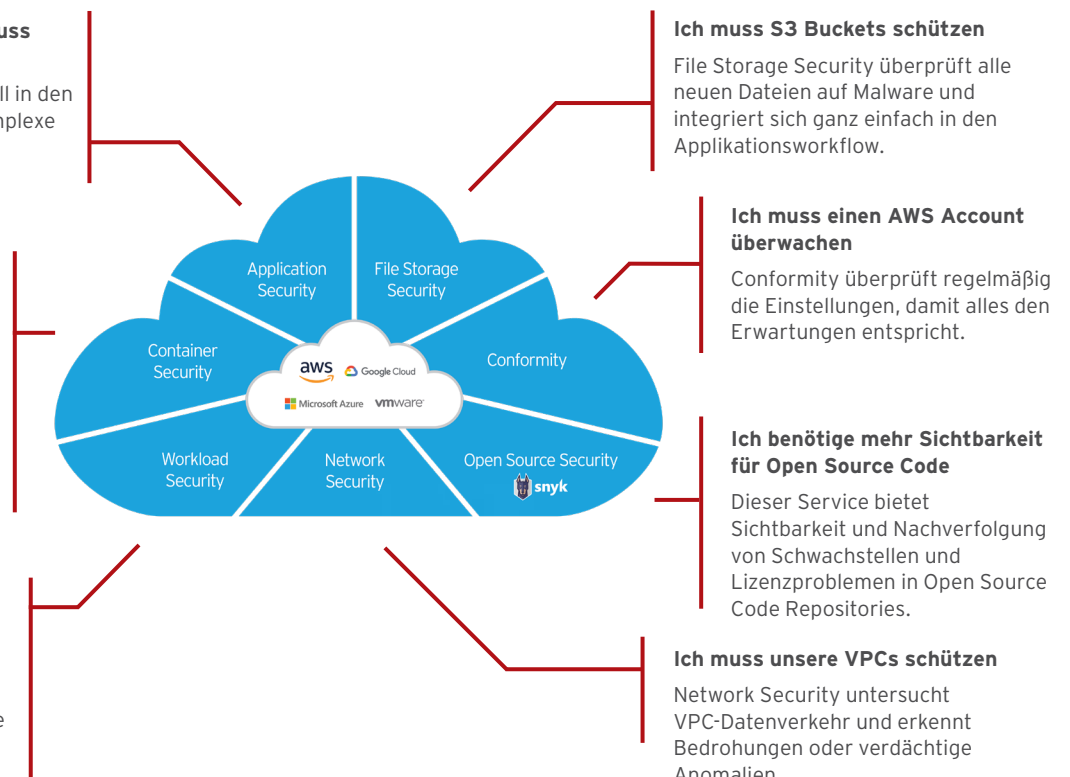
uss

ll in den
nplexe

Ich muss S3 Buckets schützen

File Storage Security überprüft alle neuen Dateien auf Malware und integriert sich ganz einfach in den Applikationsworkflow.

Application Security

File Storage Security

Container Security

Conformity

aws

Google Cloud

Microsoft Azure

vmware

Workload Security

Network Security

Open Source Security

snyk

Ich muss einen AWS Account überwachen

Conformity überprüft regelmäßig die Einstellungen, damit alles den Erwartungen entspricht.

Ich benötige mehr Sichtbarkeit für Open Source Code

Dieser Service bietet Sichtbarkeit und Nachverfolgung von Schwachstellen und Lizenzproblemen in Open Source Code Repositories.

e

Ich muss unsere VPCs schützen

Network Security untersucht VPC-Datenverkehr und erkennt Bedrohungen oder verdächtige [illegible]